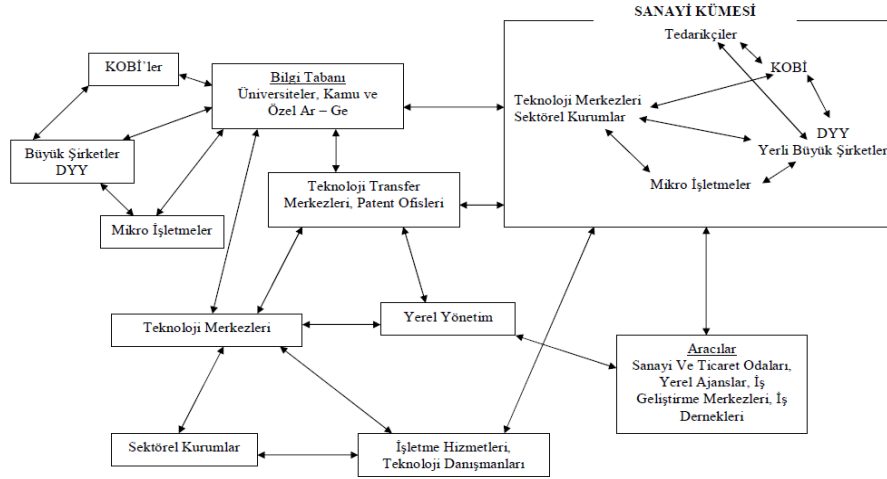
SANAYİ KÜMESİ

Tedarikçiler

KOBİ

Teknoloji Merkezleri
Sektörel Kurumlar

DYY
Yerli Büyük Şirketler

Mikro İşletmeler

KOBİ'ler

Bilgi Tabanı
Üniversiteler, Kamu ve
Özel Ar – Ge

Büyük Şirketler
DYY

Mikro İşletmeler

Teknoloji Transfer
Merkezleri, Patent Ofisleri

Teknoloji Merkezleri

Yerel Yönetim

Aracılar
Sanayi Ve Ticaret Odaları,
Yerel Ajanslar, İş
Geliştirme Merkezleri, İş
Dernekleri

Sektörel Kurumlar

İşletme Hizmetleri,
Teknoloji Danışmanları